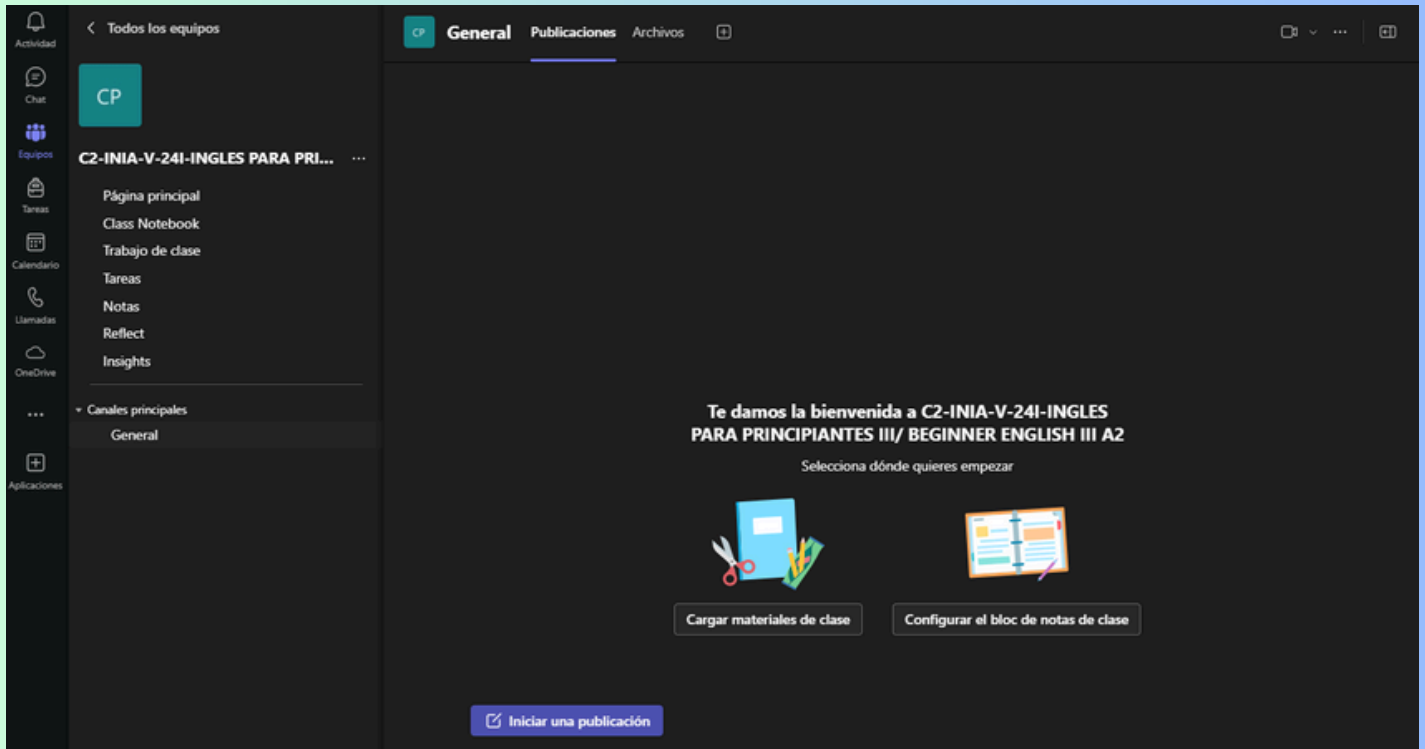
Actividad
Chat
Equipos
Tareas
Calendario
Llamadas
OneDrive
...
Aplicaciones

< Todos los equipos

CP

C2-INIA-V-24I-INGLES PARA PRI... ...

Página principal
Class Notebook
Trabajo de clase
Tareas
Notas
Reflect
Insights

Canales principales
General

CP General Publicaciones Archivos

Te damos la bienvenida a C2-INIA-V-24I-INGLES PARA PRINCIPIANTES III/ BEGINNER ENGLISH III A2

Selecciona dónde quieres empezar

Cargar materiales de clase

Configurar el bloc de notas de clase

Iniciar una publicación